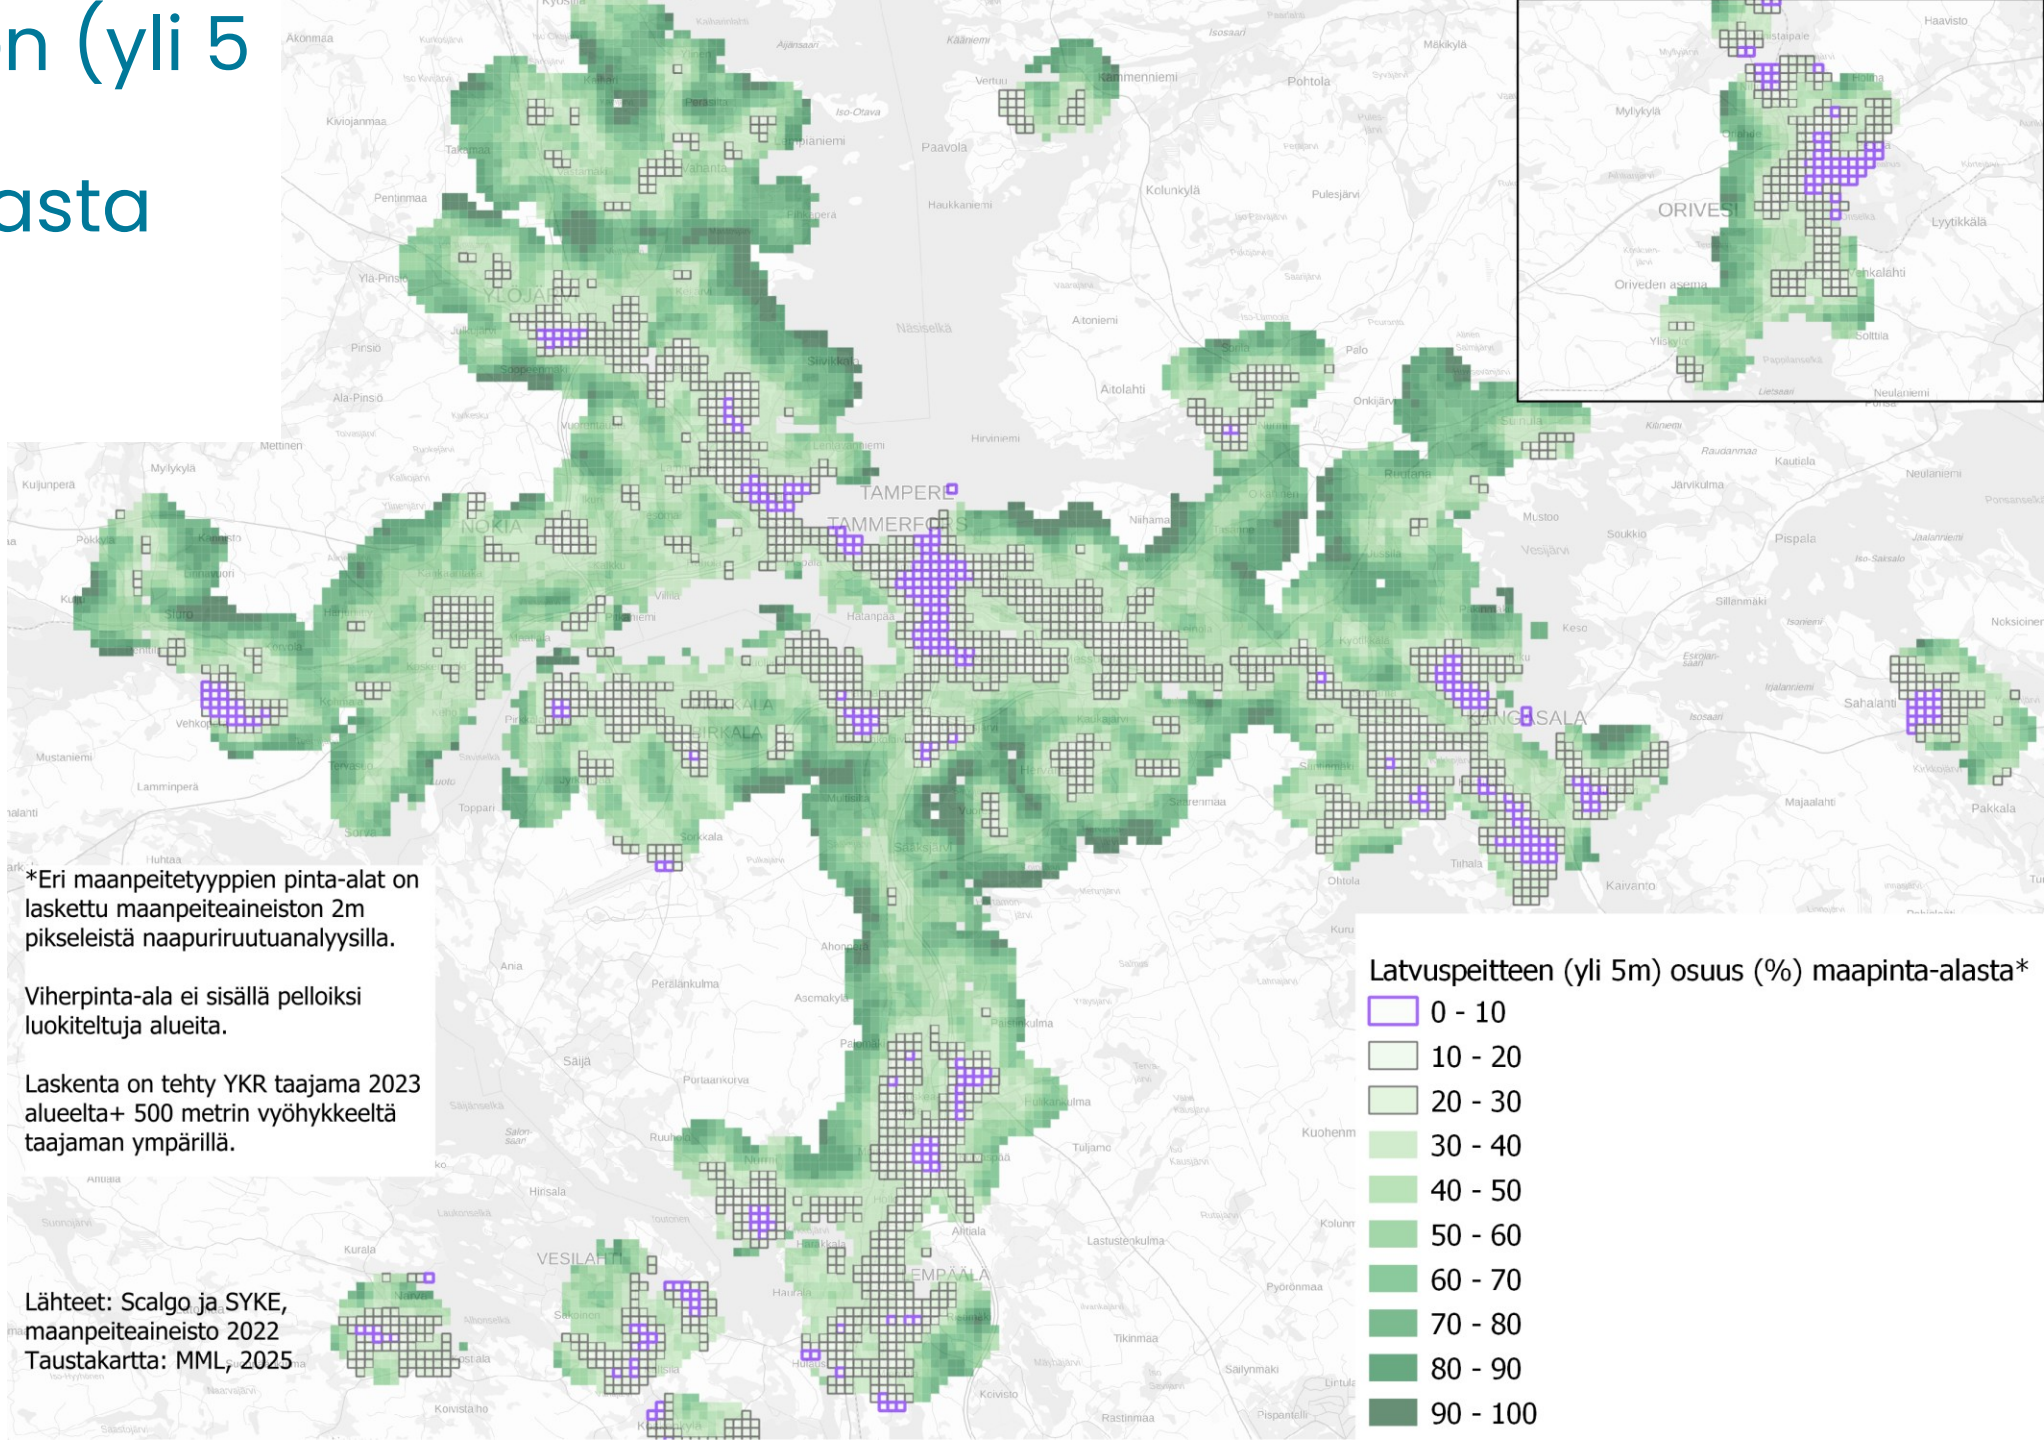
n (yli 5

asta

*Eri maanpeitetyyppien pinta-alat on laskettu maanpeiteaineiston 2m pikseleistä naapuriruutuanalyysilla.

Viherpinta-ala ei sisällä pelloiksi luokiteltuja alueita.

Laskenta on tehty YKR taajama 2023 alueelta+ 500 metrin vyöhykkeeltä taajaman ympärillä.

Lähteet: Scalgo ja SYKE, maanpeiteaineisto 2022
Taustakartta: MML, 2025

Latvuspeitteen (yli 5m) osuus (%) maapinta-alasta*

0 - 10
10 - 20
20 - 30
30 - 40
40 - 50
50 - 60
60 - 70
70 - 80
80 - 90
90 - 100

YLÖJÄRVI
NOKIA
TAMPERE
TAMMERFORS
PIRKKALA
KANGASALA
LEMPÄÄLÄ
VESILAHTI
ORIVESI

Akonmaa
Kiviojanmaa
Pentinmaa
Yla-Pinsiö
Pirsiö
Ala-Pinsiö
Mettinen
Mylykylä
Kuljunpera
Pokkyla
Siuro
Vehko
Mustaniemi
Lamminperä
Huhtaa
Toppari
Paavola
Haukkaniemi
Kolunkylä
Pulesjärvi
Pohtola
Mäkikylä
Kämmenniemi
Näsiselkä
Atoniemi
Aitolahti
Hirviniemi
Niihama
Pilo
Onkijärvi
Kaukola
Järvikulma
Mustoo
Vesijärvi
Soukkio
Pispala
Neulaniemi
Sillenmäki
Keso
Sahalahti
Noksiciner
Pakkala
Majaalahti
Kaivanto
Tihala
Ohtola
Hatanpää
Ania
Peräkankulma
Ascmakylä
Saija
Portaankorva
Ruuhola
Hirsala
Kurala
Kuohenmaa
Tuljamo
Lastustenkulma
Pyörönmaa
Tikinmaa
Sailynmaki
Rastinmaa
Koivisto
Alitala
Haavisto
Mylykylä
Lyytikkälä
Oriveden asema
Solttila
Neulaniemi